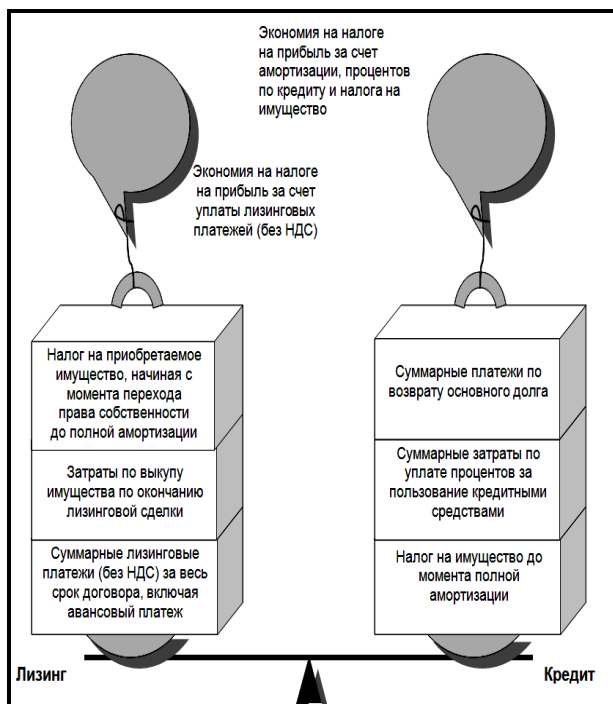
Экономия на налоге на прибыль за счет амортизации, процентов по кредиту и налога на имущество

Экономия на налоге на прибыль за счет уплаты лизинговых платежей (без НДС)

Налог на приобретаемое имущество, начиная с момента перехода права собственности до полной амортизации

Затраты по выкупу имущества по окончанию лизинговой сделки

Суммарные лизинговые платежи (без НДС) за весь срок договора, включая авансовый платеж

Суммарные платежи по возврату основного долга

Суммарные затраты по уплате процентов за пользование кредитными средствами

Налог на имущество до момента полной амортизации

Лизинг

Кредит